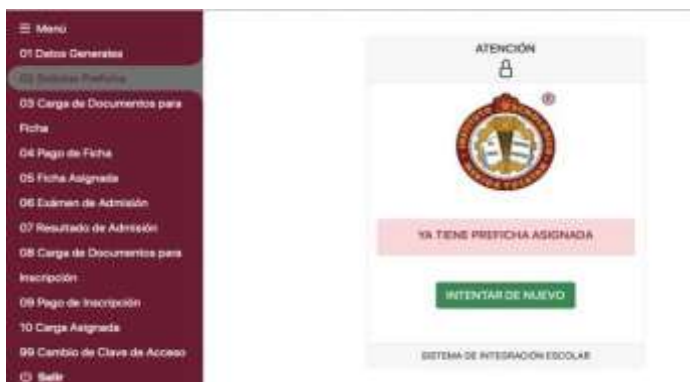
☰ Menú
01 Datos Generales
02 Solicitar Preficha
03 Carga de Documentos para Ficha
04 Pago de Ficha
05 Ficha Asignada
06 Exámen de Admisión
07 Resultado de Admisión
08 Carga de Documentos para Inscripción
09 Pago de Inscripción
10 Carga Asignada
99 Cambio de Clave de Acceso
Salir

ATENCIÓN

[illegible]

YA TIENE PREFICHA ASIGNADA

INTENTAR DE NUEVO

SISTEMA DE INTEGRACIÓN ESCOLAR